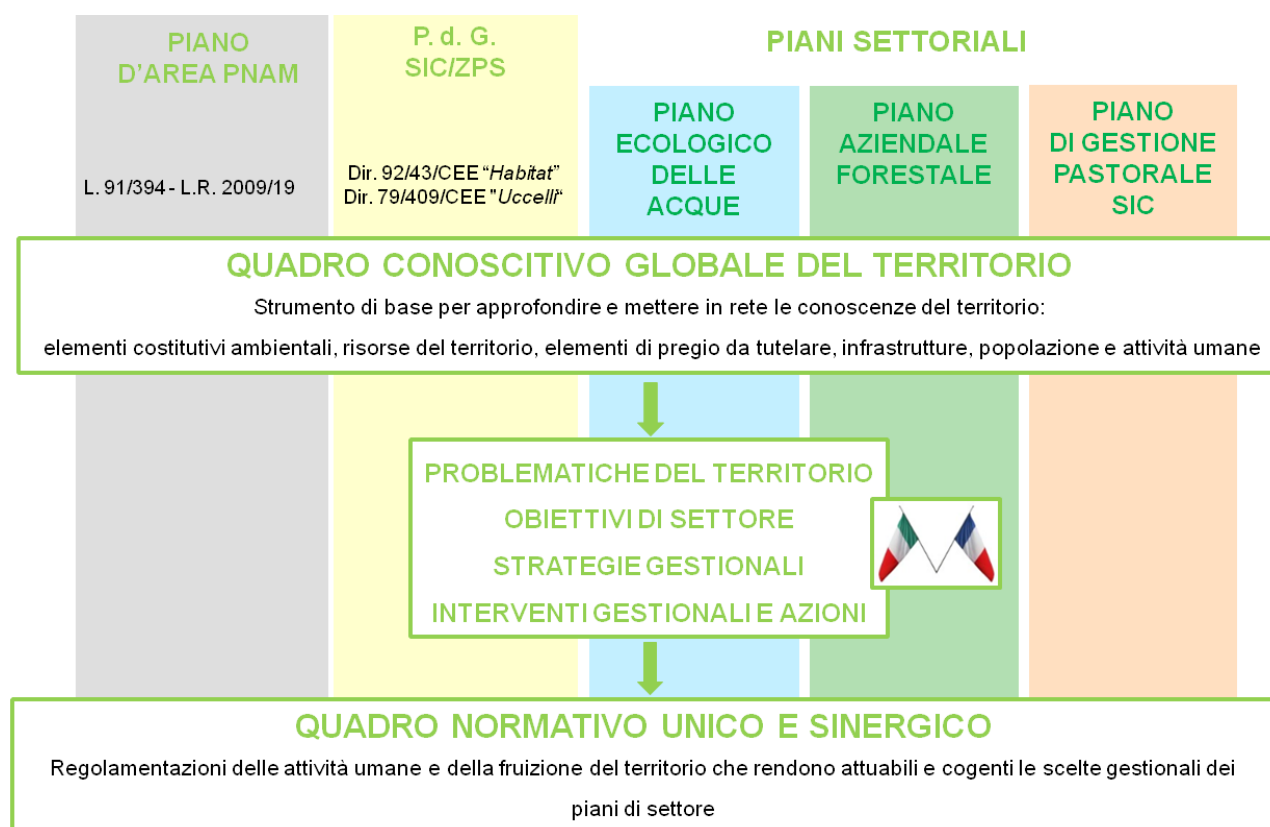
PIANO D'AREA PNAM

L. 91/394 - L.R. 2009/19

P. d. G. SIC/ZPS

Dir. 92/43/CEE "*Habitat*"
Dir. 79/409/CEE "*Uccelli*"

PIANI SETTORIALI

PIANO ECOLOGICO DELLE ACQUE

PIANO AZIENDALE FORESTALE

PIANO DI GESTIONE PASTORALE SIC

QUADRO CONOSCITIVO GLOBALE DEL TERRITORIO

Strumento di base per approfondire e mettere in rete le conoscenze del territorio:

elementi costitutivi ambientali, risorse del territorio, elementi di pregio da tutelare, infrastrutture, popolazione e attività umane

PROBLEMATICHE DEL TERRITORIO

OBIETTIVI DI SETTORE

STRATEGIE GESTIONALI

INTERVENTI GESTIONALI E AZIONI

QUADRO NORMATIVO UNICO E SINERGICO

Regolamentazioni delle attività umane e della fruizione del territorio che rendono attuabili e cogenti le scelte gestionali dei piani di settore